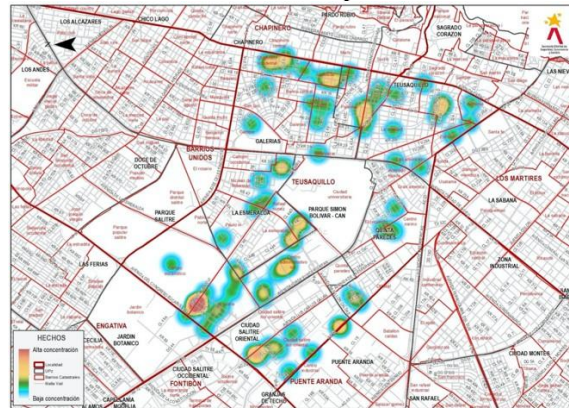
LOS ALCAZARES
CHICO LAGO
CHAPINERO
PARDO RUBIO
SAGRADO CORAZON
CHAPINERO
TEUSAQUILLO
LOS ANDES
BARRIOS UNIDOS
GALERIAS
DOCE DE OCTUBRE
TEUSAQUILLO
LOS MARTIRES
PARQUE SALITRE
LA ESMERALDA
PARQUE SIMON BOLIVAR - CAN
LA SABANA
SANTA FE
ZONA INDUSTRIAL
LAS FERIAS
ENGATIVA
JARDIN BOTANICO
CIUDAD SALITRE ORIENTAL
CIUDAD SALITRE OCCIDENTAL
PUENTE ARANDA
CIUDAD MONTES
FONTIBON
PUENTE ARANDA
SAN RAFAEL
HECHOS
Alta concentración
Localidad
UPZ
Baja concentración